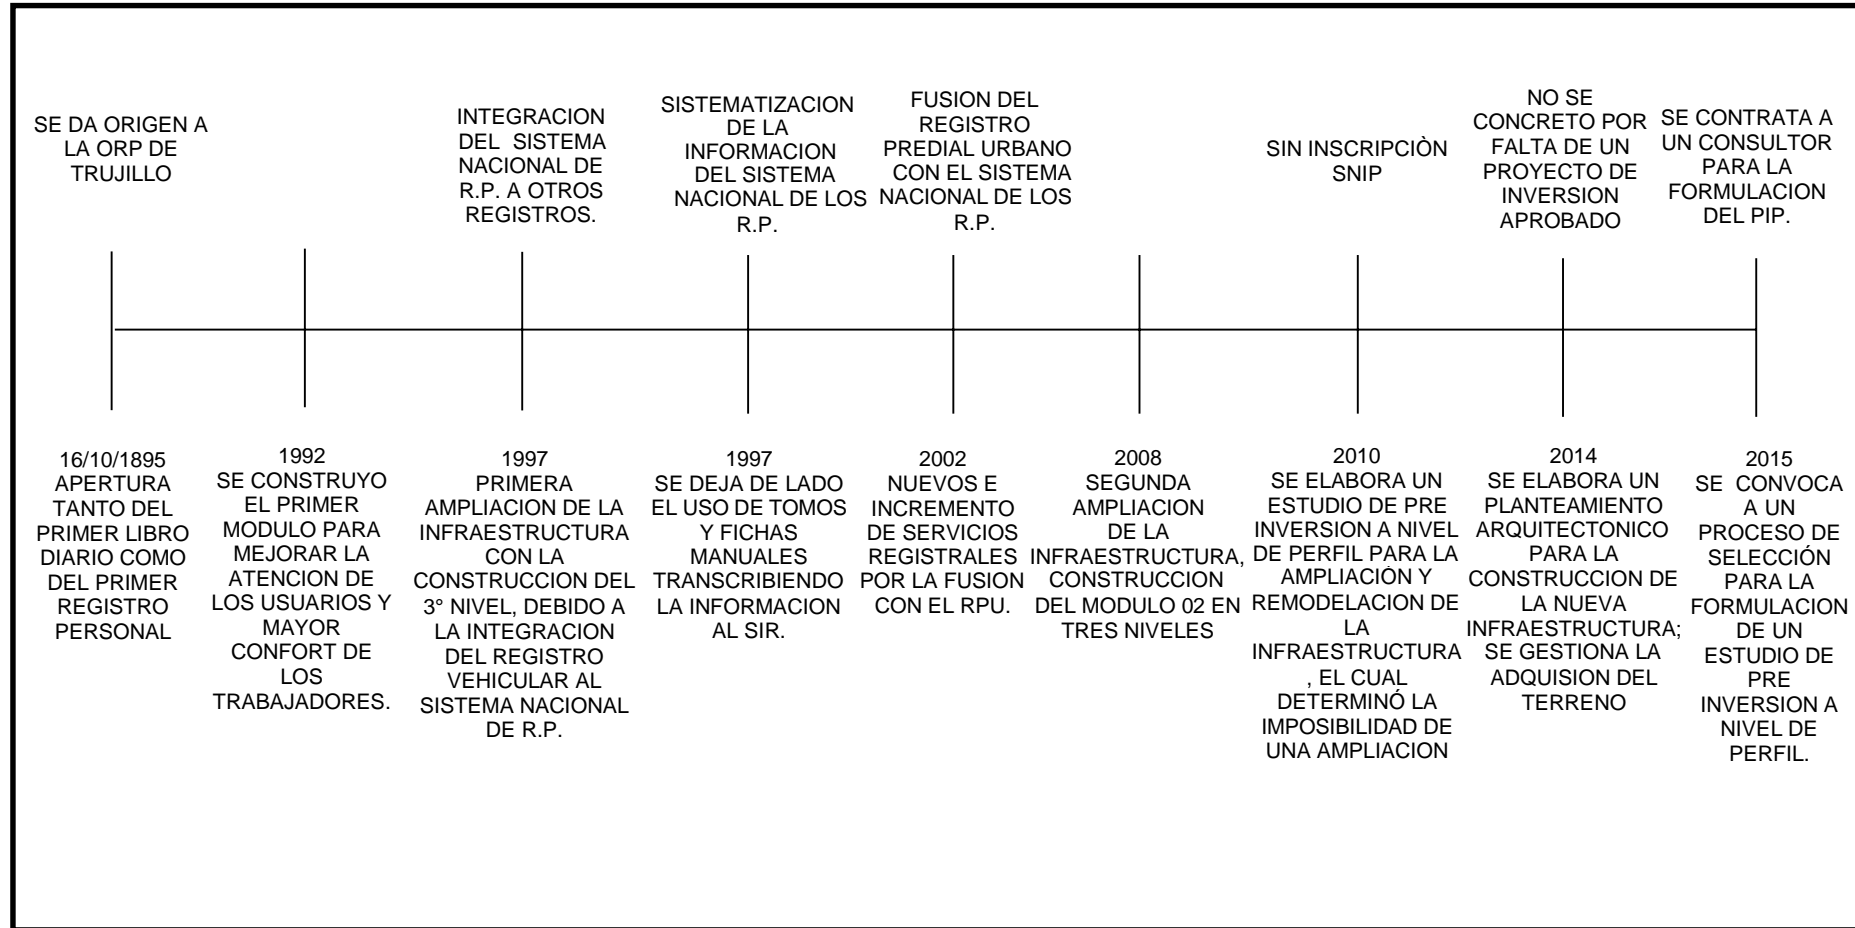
SE DA ORIGEN A LA ORP DE TRUJILLO

INTEGRACION DEL SISTEMA NACIONAL DE R.P. A OTROS REGISTROS.

SISTEMATIZACION DE LA INFORMACION DEL SISTEMA NACIONAL DE LOS R.P.

FUSION DEL REGISTRO PREDIAL URBANO CON EL SISTEMA NACIONAL DE LOS R.P.

SIN INSCRIPCIÒN SNIP

NO SE CONCRETO POR FALTA DE UN PROYECTO DE INVERSION APROBADO

SE CONTRATA A UN CONSULTOR PARA LA FORMULACION DEL PIP.

16/10/1895 APERTURA TANTO DEL PRIMER LIBRO DIARIO COMO DEL PRIMER REGISTRO PERSONAL

1992 SE CONSTRUYO EL PRIMER MODULO PARA MEJORAR LA ATENCION DE LOS USUARIOS Y MAYOR CONFORT DE LOS TRABAJADORES.

1997 PRIMERA AMPLIACION DE LA INFRAESTRUCTURA CON LA CONSTRUCCION DEL 3° NIVEL, DEBIDO A LA INTEGRACION DEL REGISTRO VEHICULAR AL SISTEMA NACIONAL DE R.P.

1997 SE DEJA DE LADO EL USO DE TOMOS Y FICHAS MANUALES TRANSCRIBIENDO LA INFORMACION AL SIR.

2002 NUEVOS E INCREMENTO DE SERVICIOS REGISTRALES POR LA FUSION CON EL RPU.

2008 SEGUNDA AMPLIACION DE LA INFRAESTRUCTURA, CONSTRUCCION DEL MODULO 02 EN TRES NIVELES

2010 SE ELABORA UN ESTUDIO DE PRE INVERSION A NIVEL DE PERFIL PARA LA AMPLIACIÒN Y REMODELACION DE LA INFRAESTRUCTURA , EL CUAL DETERMINÓ LA IMPOSIBILIDAD DE UNA AMPLIACION

2014 SE ELABORA UN PLANTEAMIENTO ARQUITECTONICO PARA LA CONSTRUCCION DE LA NUEVA INFRAESTRUCTURA; SE GESTIONA LA ADQUISION DEL TERRENO

2015 SE CONVOCA A UN PROCESO DE SELECCIÓN PARA LA FORMULACION DE UN ESTUDIO DE PRE INVERSION A NIVEL DE PERFIL.